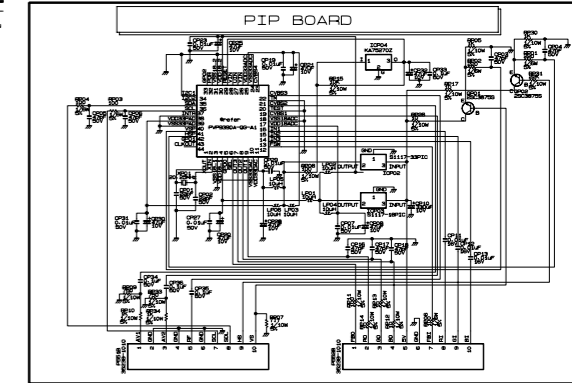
PIP BOARD

ICP04
KA78R05
1 3
2

ICP02
S1117-33PIC
GND
OUTPUT INPUT

ICP03
S1117-18PIC
GND
OUTPUT INPUT

ICP01
PVP9380A-QG-A1

QP01
2SC3875S

QP02
2SC3875S

LFP01
10uH

LFP02
10uH

LFP03
10uH

LFP04
10uH

CP31
0.01uF
50V

CP27
0.01uF
50V

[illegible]